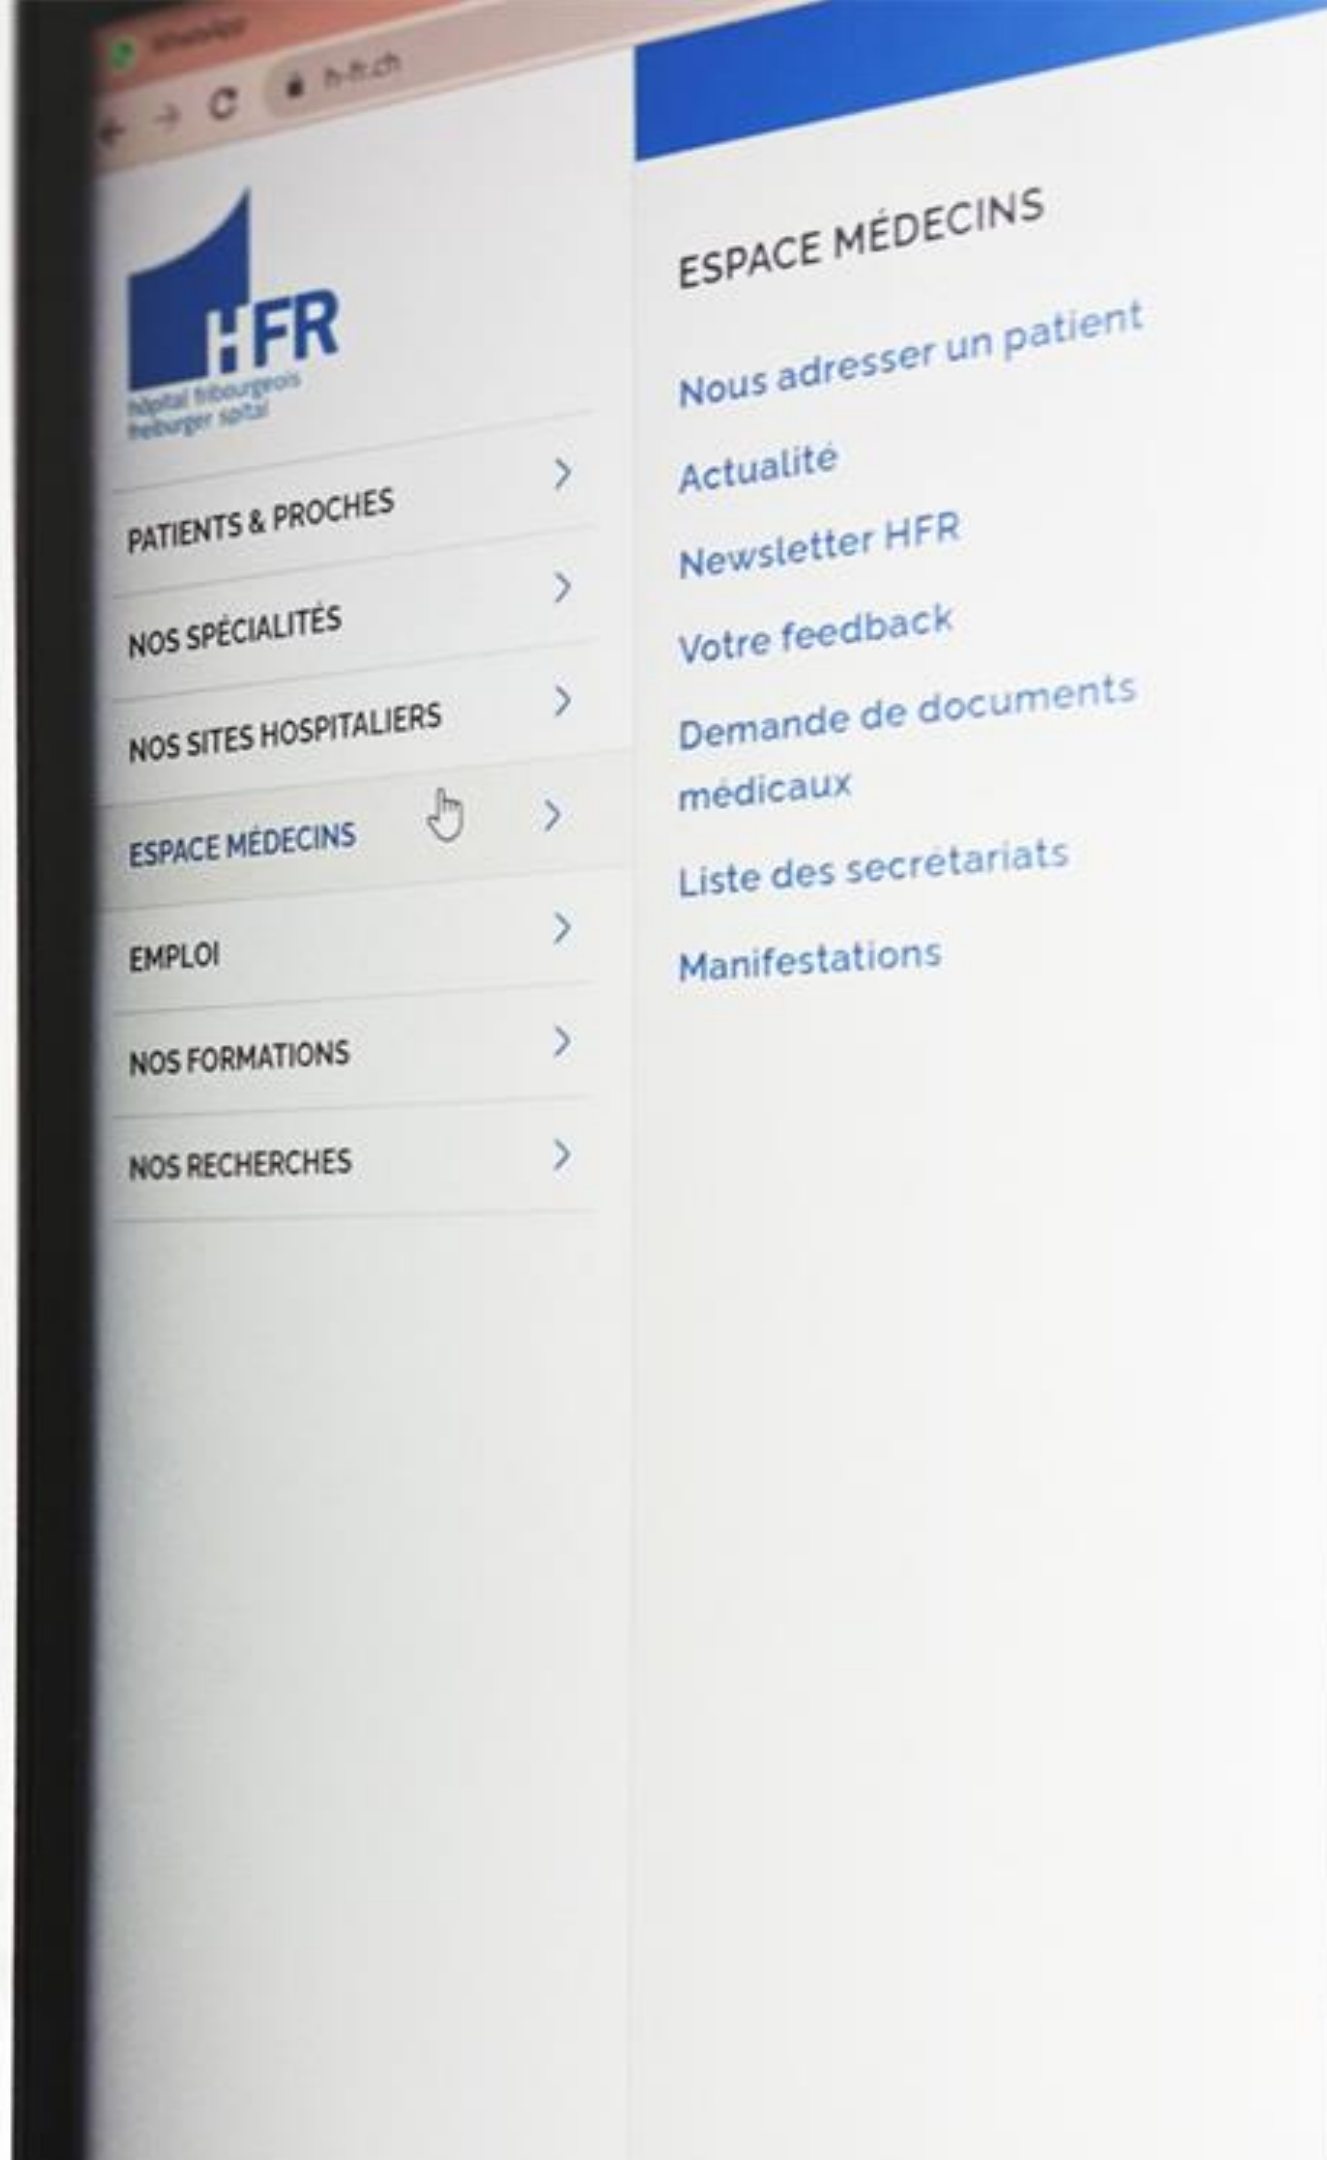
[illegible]

h-fr.ch

HFR
hôpital fribourgeois
freiburger spital

PATIENTS & PROCHES

NOS SPÉCIALITÉS

NOS SITES HOSPITALIERS

ESPACE MÉDECINS

EMPLOI

NOS FORMATIONS

NOS RECHERCHES

ESPACE MÉDECINS

Nous adresser un patient

Actualité

Newsletter HFR

Votre feedback

Demande de documents médicaux

Liste des secrétariats

Manifestations